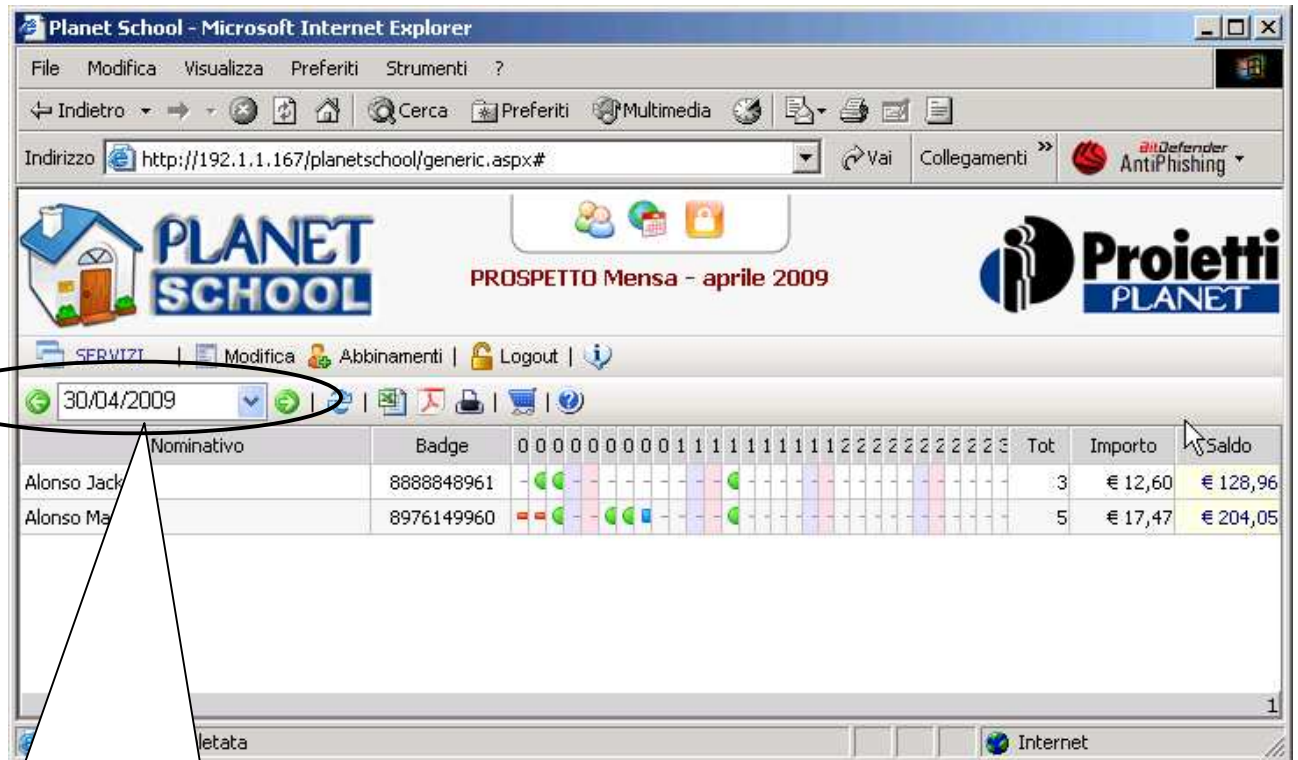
Planet School - Microsoft Internet Explorer

File Modifica Visualizza Preferiti Strumenti ?

Indietro Cerca Preferiti Multimedia

Indirizzo http://192.1.1.167/planetschool/generic.aspx# Vai Collegamenti » BitDefender AntiPhishing

PLANET SCHOOL

PROSPETTO Mensa - aprile 2009

Proietti PLANET

SERVIZI | Modifica Abbinamenti | Logout |

30/04/2009

| Nominativo | Badge | 0000000001111111111222222222223 | Tot | Importo | Saldo |
|---|---|---|---|---|---|
| Alonso Jack | 8888848961 | | 3 | € 12,60 | € 128,96 |
| Alonso Ma | 8976149960 | | 5 | € 17,47 | € 204,05 |

1

letata Internet